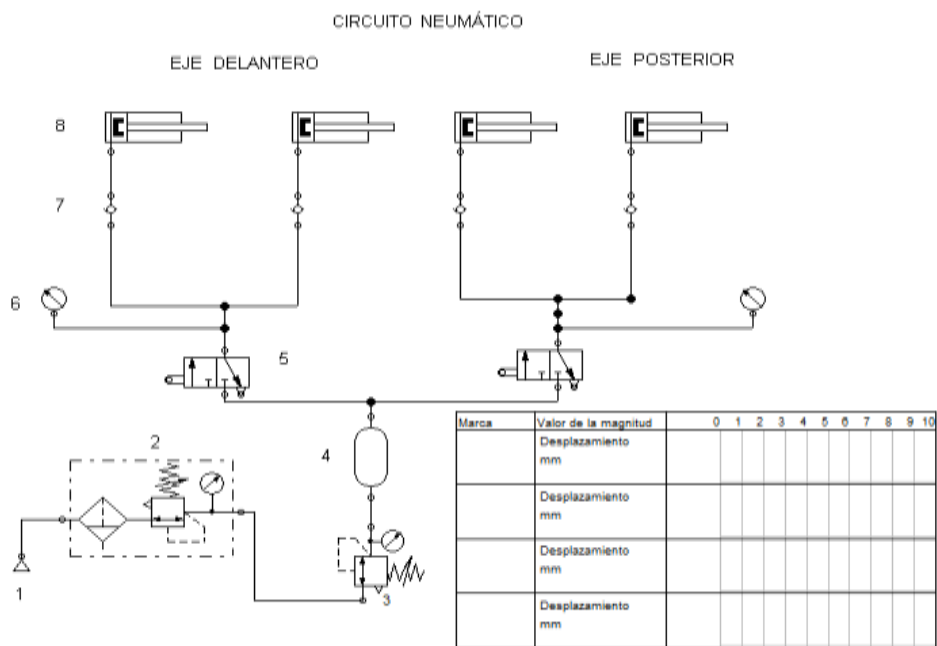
CIRCUITO NEUMÁTICO

EJE DELANTERO

EJE POSTERIOR

8

7

6

5

4

2

1

3

| Marca | Valor de la magnitud | 0 | 1 | 2 | 3 | 4 | 5 | 6 | 7 | 8 | 9 | 10 |
|---|---|---|---|---|---|---|---|---|---|---|---|---|
| | Desplazamiento mm | | | | | | | | | | | |
| | Desplazamiento mm | | | | | | | | | | | |
| | Desplazamiento mm | | | | | | | | | | | |
| | Desplazamiento mm | | | | | | | | | | | |